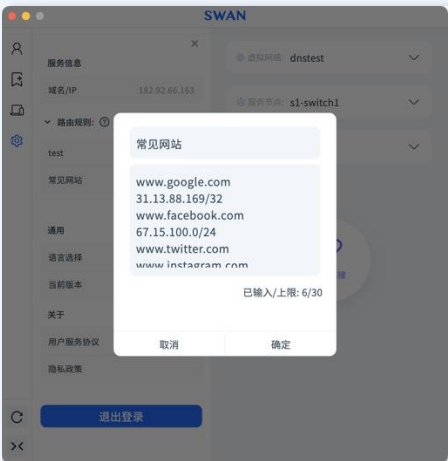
SWAN

服务信息

域名/IP 182.92.66.163

路由规则: ⓘ

test

常见网站

通用

语言选择

当前版本

关于

用户服务协议

隐私政策

退出登录

虚拟网络: dnstest

服务节点: s1-switch1

常见网站

www.google.com
31.13.88.169/32
www.facebook.com
67.15.100.0/24
www.twitter.com
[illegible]

已输入/上限: 6/30

取消

确定